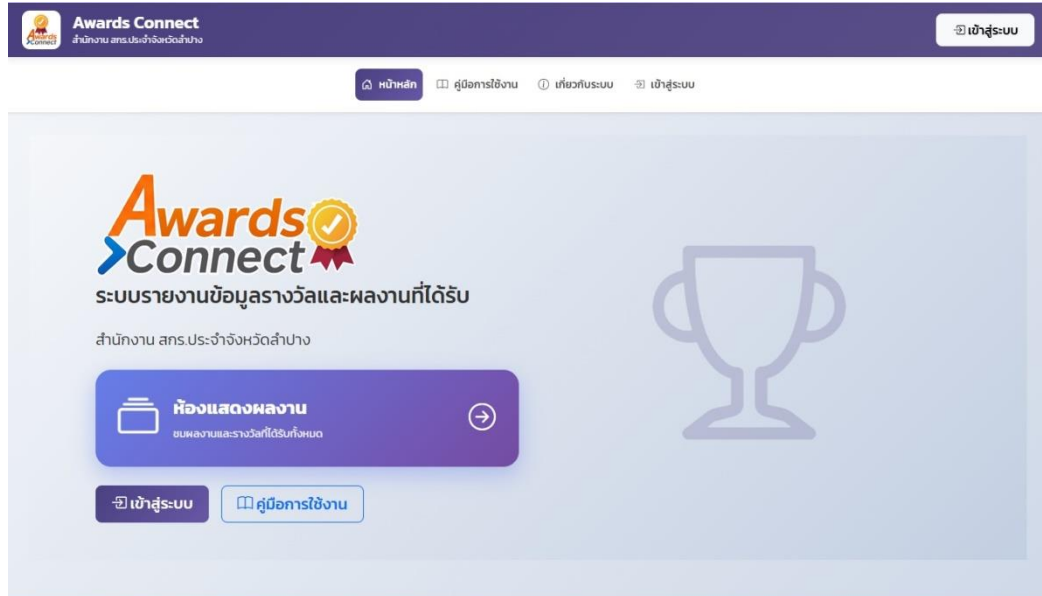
Awards Connect
สำนักงาน สกร.ประจำจังหวัดลำปาง

เข้าสู่ระบบ

หน้าหลัก คู่มือการใช้งาน เกี่ยวกับระบบ เข้าสู่ระบบ

Awards Connect

ระบบรายงานข้อมูลรางวัลและผลงานที่ได้รับ

สำนักงาน สกร.ประจำจังหวัดลำปาง

ห้องแสดงผลงาน
ชมผลงานและรางวัลที่ได้รับทั้งหมด

เข้าสู่ระบบ
คู่มือการใช้งาน